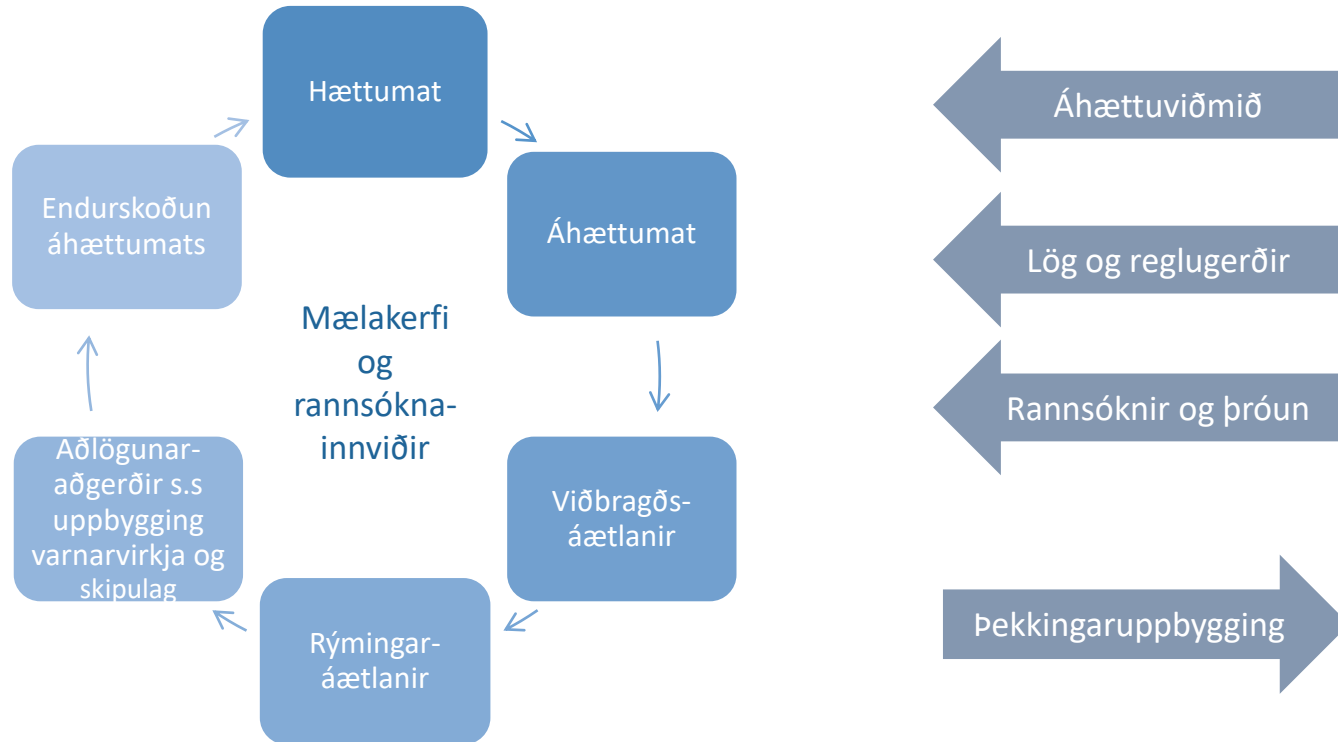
Hættumat

Áhættumat

Viðbragðsáætlanir

Rýmingaráætlanir

Aðlögunaraðgerðir s.s uppbygging varnarvirkja og skipulag

Endurskoðun áhættumats

Mælakerfi og rannsóknainnviðir

Áhættuviðmið

Lög og reglugerðir

Rannsóknir og þróun

Þekkingaruppbygging